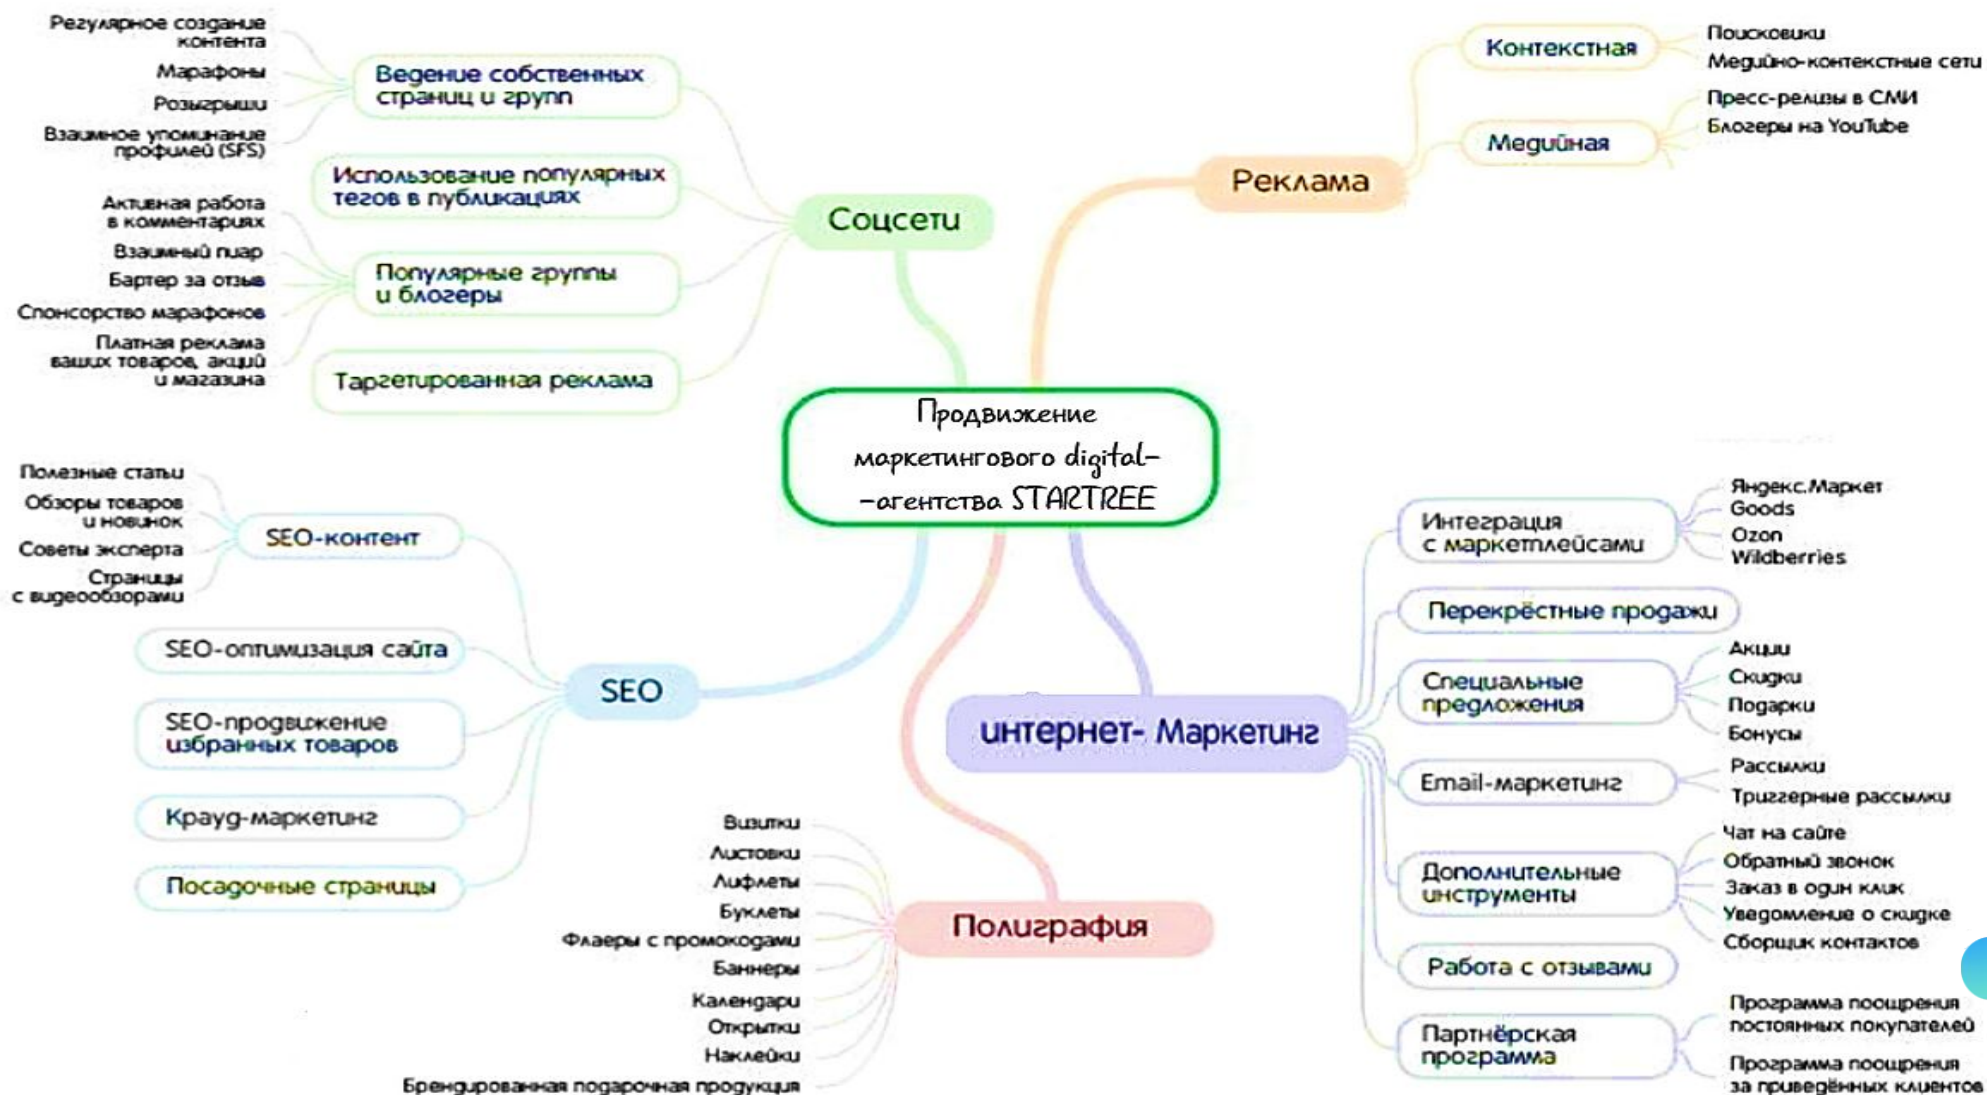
Продвижение маркетингового digital-агентства STARTREE

Соцсети

Ведение собственных страниц и групп
Регулярное создание контента
Марафоны
Розыгрыши
Взаимное упоминание профилей (SFS)

Использование популярных тегов в публикациях

Популярные группы и блогеры
Активная работа в комментариях
Взаимный пиар
Бартер за отзыв
Спонсорство марафонов
Платная реклама ваших товаров, акций и магазина

Таргетированная реклама

Реклама

Контекстная
Поисковики
Медийно-контекстные сети

Медийная
Пресс-релизы в СМИ
Блогеры на YouTube

SEO

SEO-контент
Полезные статьи
Обзоры товаров и новинок
Советы эксперта
Страницы с видеообзорами

SEO-оптимизация сайта

SEO-продвижение избранных товаров

Крауд-маркетинг

Посадочные страницы

интернет- Маркетинг

Интеграция с маркетплейсами
Яндекс.Маркет
Goods
Ozon
Wildberries

Перекрёстные продажи

Специальные предложения
Акции
Скидки
Подарки
Бонусы

Email-маркетинг
Рассылки
Триггерные рассылки

Дополнительные инструменты
Чат на сайте
Обратный звонок
Заказ в один клик
Уведомление о скидке
Сборщик контактов

Работа с отзывами

Партнёрская программа
Программа поощрения постоянных покупателей
Программа поощрения за приведённых клиентов

Полиграфия
Визитки
Листовки
Лифлеты
Буклеты
Флаеры с промокодами
Баннеры
Календари
Открытки
Наклейки
Брендированная подарочная продукция